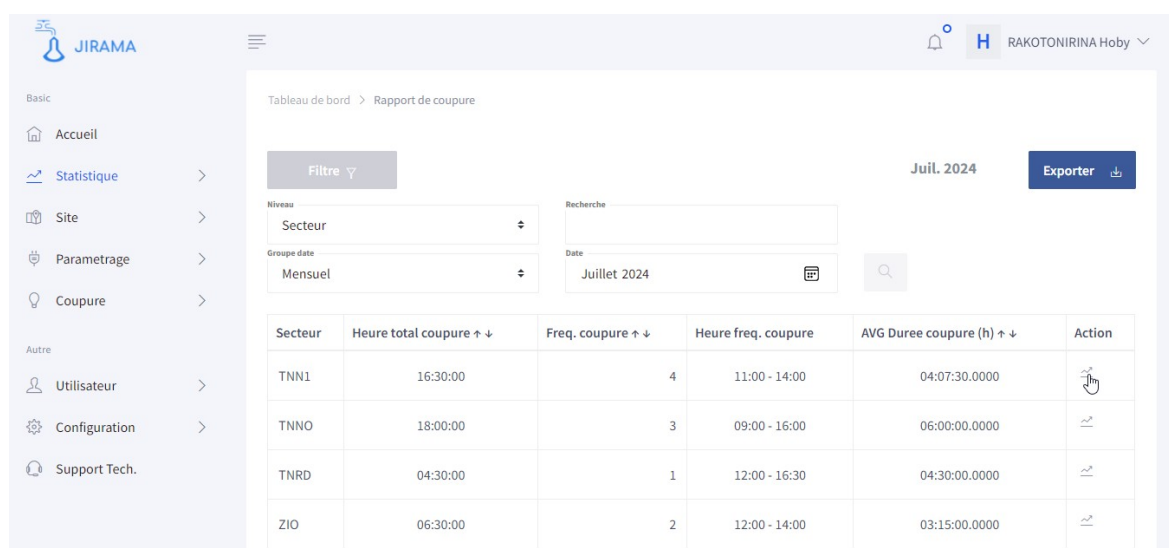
JIRAMA

H RAKOTONIRINA Hoby

Basic

Accueil

Statistique

Site

Parametrage

Coupure

Autre

Utilisateur

Configuration

Support Tech.

Tableau de bord > Rapport de coupure

Filtre

Juil. 2024

Exporter

Niveau
Secteur

Recherche

Groupe date
Mensuel

Date
Juillet 2024

| Secteur | Heure total coupure ↑↓ | Freq. coupure ↑↓ | Heure freq. coupure | AVG Duree coupure (h) ↑↓ | Action |
|---|---|---|---|---|---|
| TNN1 | 16:30:00 | 4 | 11:00 - 14:00 | 04:07:30.0000 | |
| TNNO | 18:00:00 | 3 | 09:00 - 16:00 | 06:00:00.0000 | |
| TNRD | 04:30:00 | 1 | 12:00 - 16:30 | 04:30:00.0000 | |
| ZIO | 06:30:00 | 2 | 12:00 - 14:00 | 03:15:00.0000 | |